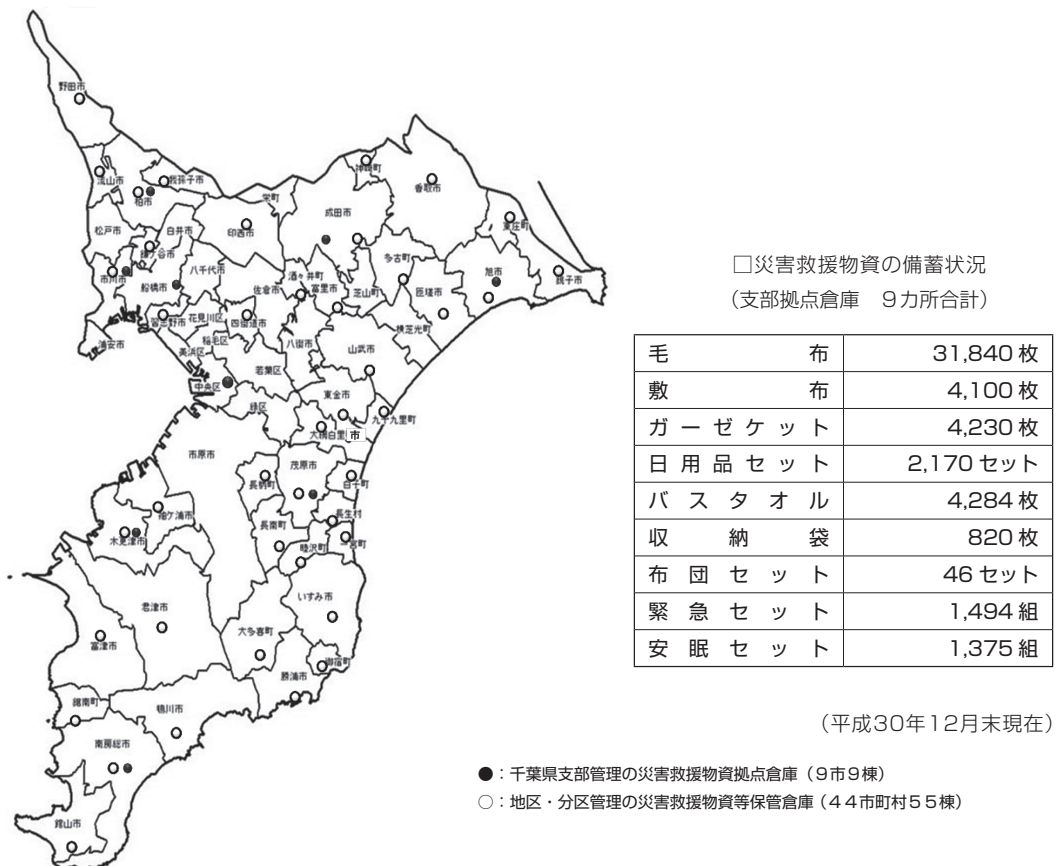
野田市
流山市
我孫子市
柏市
栄町
神崎町
香取市
東庄町
成田市
印西市
白井市
松戸市
鎌ケ谷市
八千代市
市川市
船橋市
酒々井町
多古町
旭市
銚子市
佐倉市
富里市
芝山町
匝瑳市
習志野市
花見川区
四街道市
横芝光町
稲毛区
浦安市
美浜区
八街市
山武市
若葉区
中央区
緑区
東金市
九十九里町
大網白里市
市原市
茂原市
長柄町
白子町
袖ケ浦市
長生村
木更津市
長南町
睦沢町
一宮町
いすみ市
君津市
大多喜町
富津市
御宿町
勝浦市
鋸南町
鴨川市
南房総市
館山市

□災害救援物資の備蓄状況
（支部拠点倉庫　9カ所合計）

| 毛布 | 31,840 枚 |
|---|---|
| 敷布 | 4,100 枚 |
| ガーゼケット | 4,230 枚 |
| 日用品セット | 2,170 セット |
| バスタオル | 4,284 枚 |
| 収納袋 | 820 枚 |
| 布団セット | 46 セット |
| 緊急セット | 1,494 組 |
| 安眠セット | 1,375 組 |

（平成30年12月末現在）

●：千葉県支部管理の災害救援物資拠点倉庫（9市9棟）
○：地区・分区管理の災害救援物資等保管倉庫（44市町村55棟）